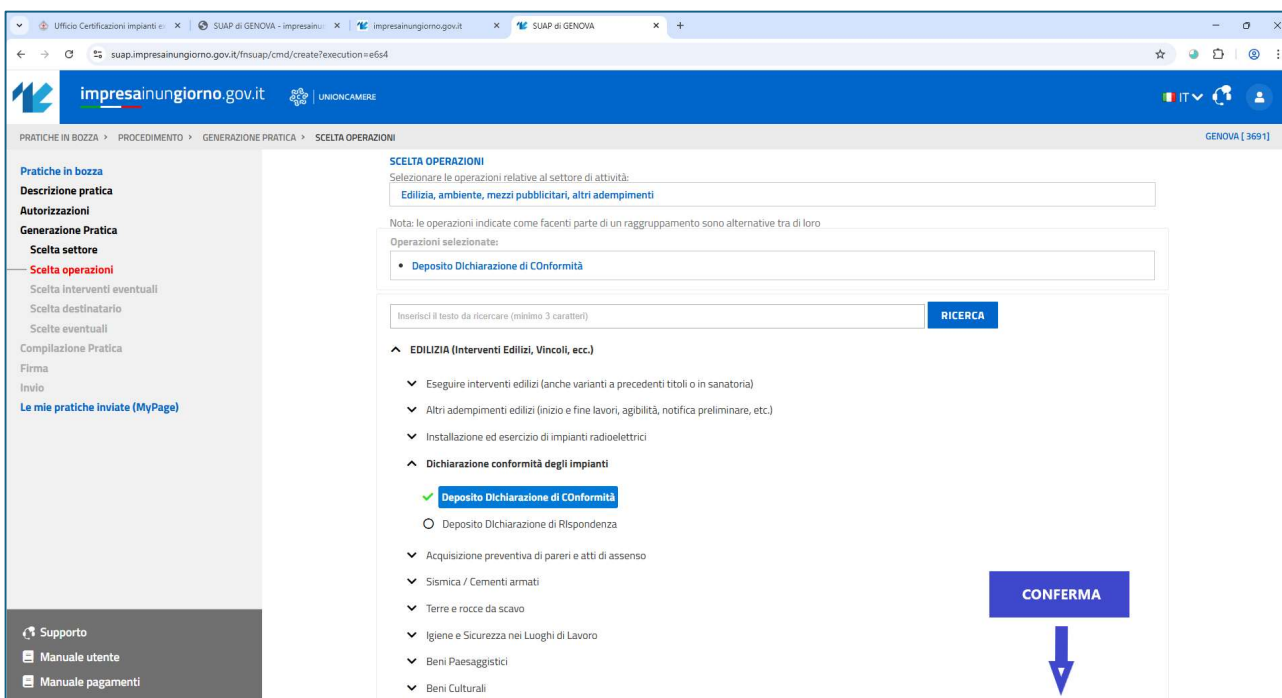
Ufficio Certificazioni impianti e × | SUAP di GENOVA - impresainu × | impresainungiorno.gov.it × | SUAP di GENOVA × +

suap.impresainungiorno.gov.it/fnsuap/cmd/create?execution=e6s4

impresainungiorno.gov.it UNIONCAMERE

IT

PRATICHE IN BOZZA > PROCEDIMENTO > GENERAZIONE PRATICA > SCELTA OPERAZIONI

GENOVA [ 3691]

Pratiche in bozza
Descrizione pratica
Autorizzazioni
Generazione Pratica
Scelta settore
Scelta operazioni
Scelta interventi eventuali
Scelta destinatario
Scelte eventuali
Compilazione Pratica
Firma
Invio
Le mie pratiche inviate (MyPage)

SCELTA OPERAZIONI
Selezionare le operazioni relative al settore di attività:
Edilizia, ambiente, mezzi pubblicitari, altri adempimenti

Nota: le operazioni indicate come facenti parte di un raggruppamento sono alternative tra di loro
Operazioni selezionate:
• Deposito DIchiarazione di COnformità

Inserisci il testo da ricercare (minimo 3 caratteri)
RICERCA

EDILIZIA (Interventi Edilizi, Vincoli, ecc.)
Eseguire interventi edilizi (anche varianti a precedenti titoli o in sanatoria)
Altri adempimenti edilizi (inizio e fine lavori, agibilità, notifica preliminare, etc.)
Installazione ed esercizio di impianti radioelettrici
Dichiarazione conformità degli impianti
Deposito DIchiarazione di COnformità
Deposito DIchiarazione di RIspondenza
Acquisizione preventiva di pareri e atti di assenso
Sismica / Cementi armati
Terre e rocce da scavo
Igiene e Sicurezza nei Luoghi di Lavoro
Beni Paesaggistici
Beni Culturali

CONFERMA

Supporto
Manuale utente
Manuale pagamenti